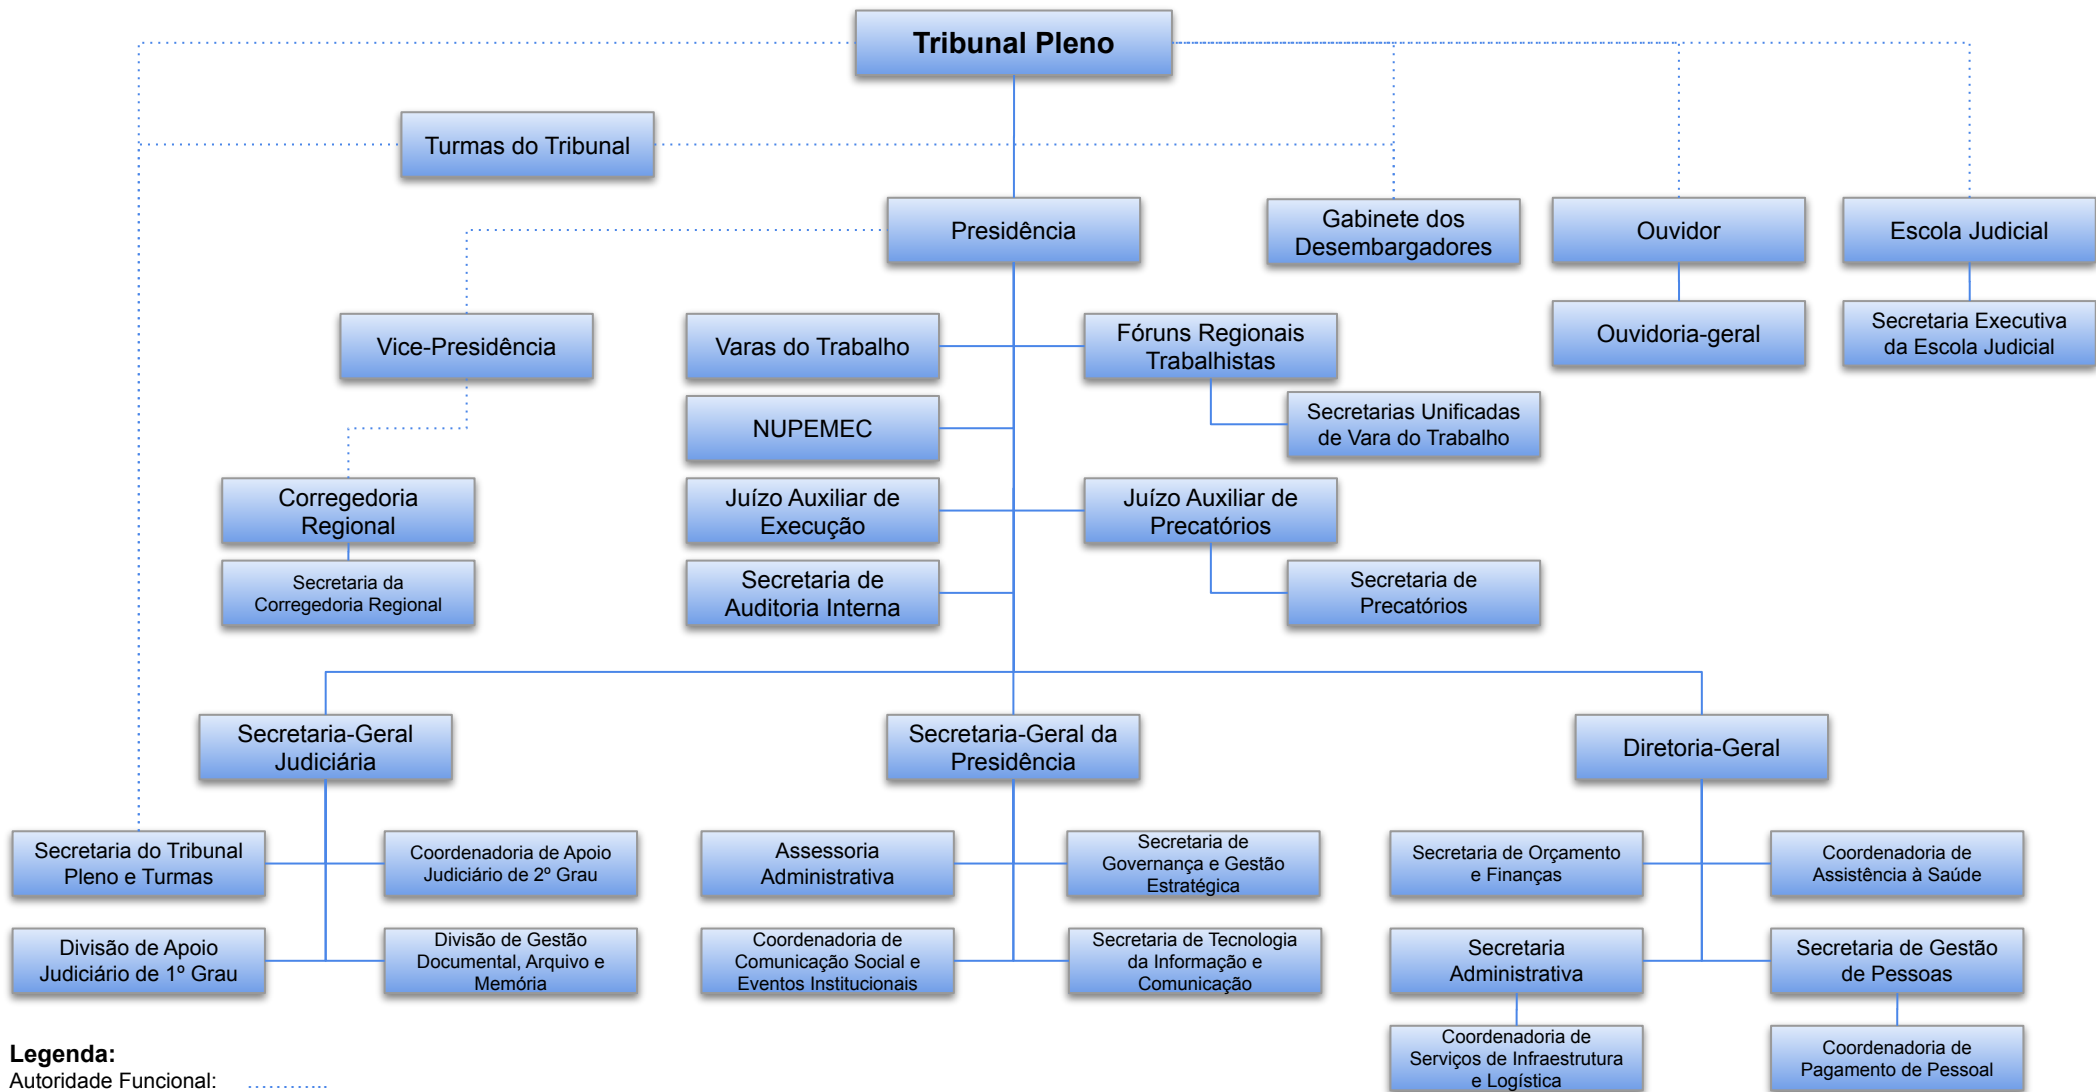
Tribunal Pleno

Turmas do Tribunal

Presidência

Gabinete dos Desembargadores

Ouvidor

Escola Judicial

Ouvidoria-geral

Secretaria Executiva da Escola Judicial

Vice-Presidência

Varas do Trabalho

Fóruns Regionais Trabalhistas

Secretarias Unificadas de Vara do Trabalho

NUPEMEC

Corregedoria Regional

Secretaria da Corregedoria Regional

Juízo Auxiliar de Execução

Juízo Auxiliar de Precatórios

Secretaria de Auditoria Interna

Secretaria de Precatórios

Secretaria-Geral Judiciária

Secretaria-Geral da Presidência

Diretoria-Geral

Secretaria do Tribunal Pleno e Turmas

Coordenadoria de Apoio Judiciário de 2º Grau

Assessoria Administrativa

Secretaria de Governança e Gestão Estratégica

Secretaria de Orçamento e Finanças

Coordenadoria de Assistência à Saúde

Divisão de Apoio Judiciário de 1º Grau

Divisão de Gestão Documental, Arquivo e Memória

Coordenadoria de Comunicação Social e Eventos Institucionais

Secretaria de Tecnologia da Informação e Comunicação

Secretaria Administrativa

Secretaria de Gestão de Pessoas

Coordenadoria de Serviços de Infraestrutura e Logística

Coordenadoria de Pagamento de Pessoal

Legenda:
Autoridade Funcional: